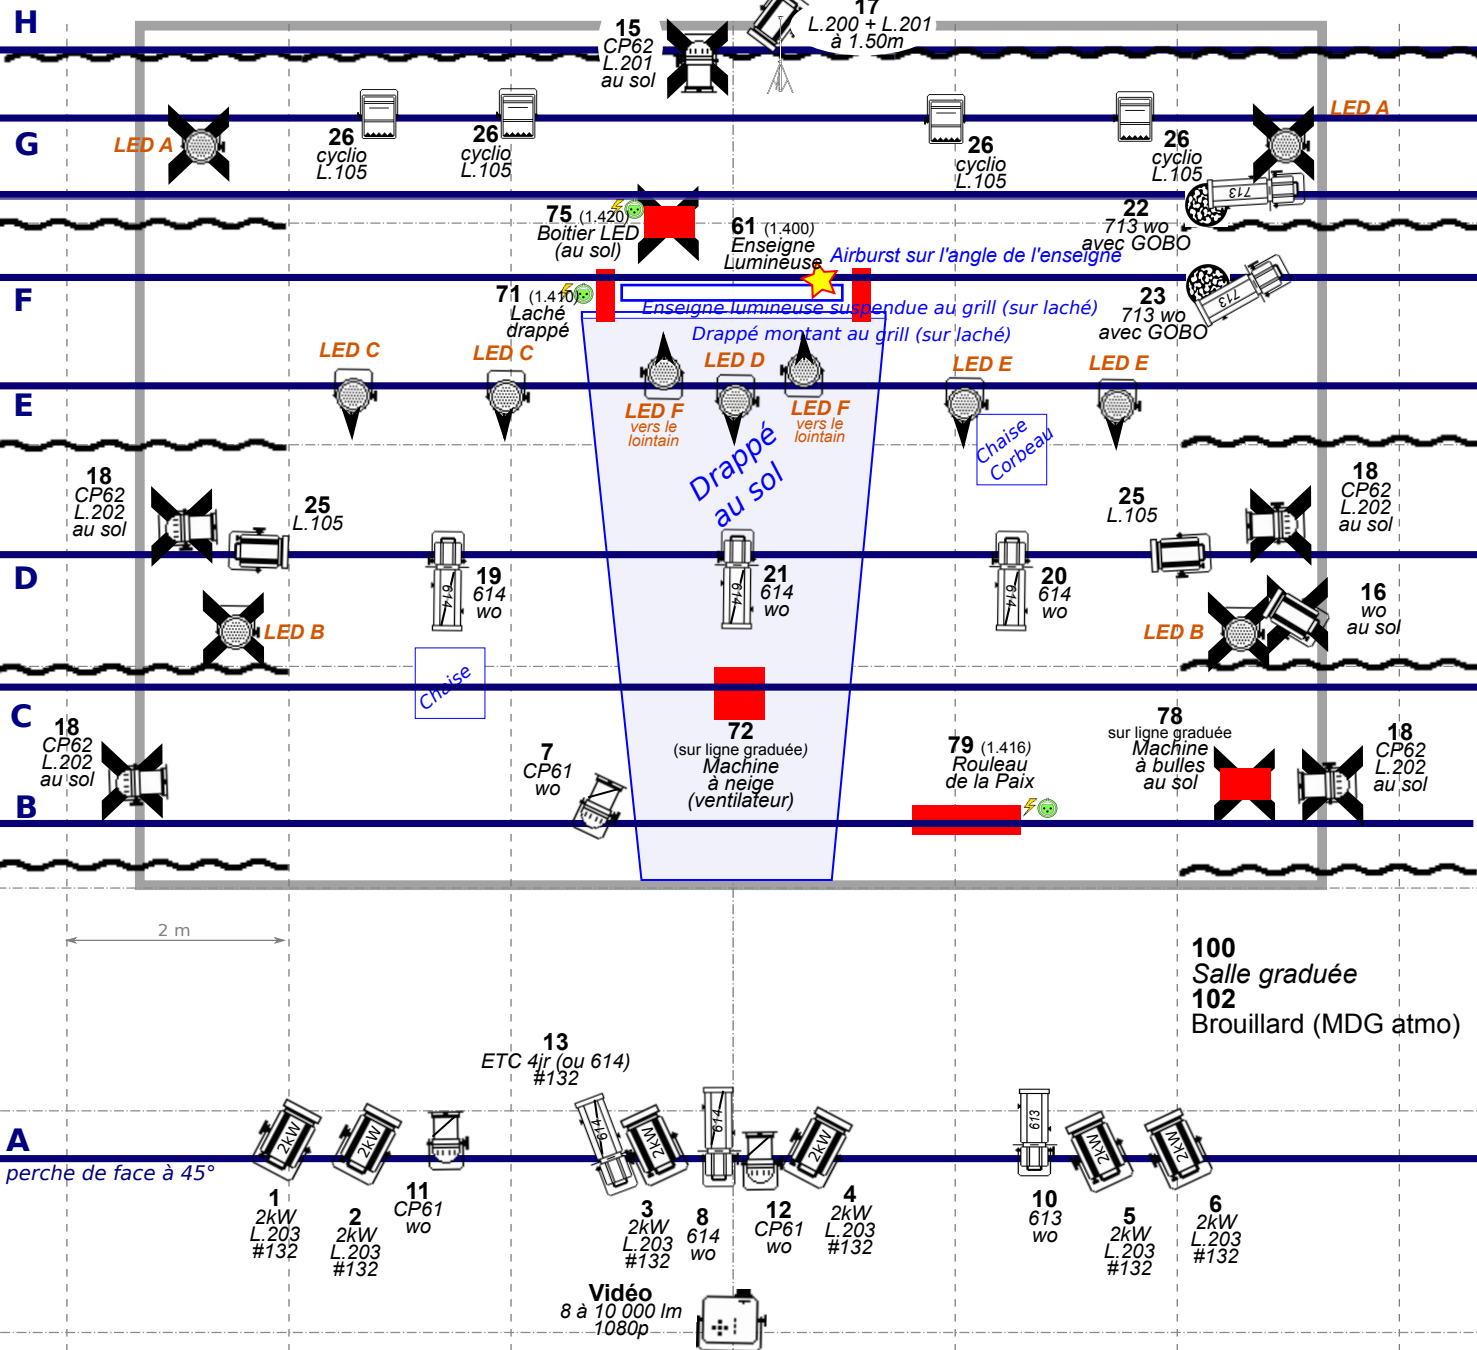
H

15
CP62
L.201
au sol

17
L.200 + L.201
à 1.50m

G

LED A

26
cyclio
L.105

26
cyclio
L.105

26
cyclio
L.105

26
cyclio
L.105

LED A

75 (1.420)
Boitier LED
(au sol)

61 (1.400)
Enseigne
Lumineuse

Airburst sur l'angle de l'enseigne

22
713 wo
avec GOBO

713

F

71 (1.410)
Laché
drappé

Enseigne lumineuse suspendue au grill (sur laché)

Drappé montant au grill (sur laché)

23
713 wo
avec GOBO

713

LED C

LED C

LED D

LED E

LED E

E

LED F
vers le
lointain

LED F
vers le
lointain

Drappé
au sol

Chaise
Corbeau

18
CP62
L.202
au sol

25
L.105

25
L.105

18
CP62
L.202
au sol

D

19
614
wo

614

21
614
wo

614

20
614
wo

614

16
wo
au sol

LED B

LED B

Chaise

C

18
CP62
L.202
au sol

7
CP61
wo

72
(sur ligne graduée)
Machine
à neige
(ventilateur)

79 (1.416)
Rouleau
de la Paix

78
sur ligne graduée
Machine
à bulles
au sol

18
CP62
L.202
au sol

B

2 m

100
Salle graduée
102
Brouillard (MDG atmo)

13
ETC 4jr (ou 614)
#132

A
perche de face à 45°

2kW 2kW 614 2kW 614 2kW 613 2kW 2kW

1
2kW
L.203
#132

2
2kW
L.203
#132

11
CP61
wo

3
2kW
L.203
#132

8
614
wo

12
CP61
wo

4
2kW
L.203
#132

10
613
wo

5
2kW
L.203
#132

6
2kW
L.203
#132

Vidéo
8 à 10 000 lm
1080p